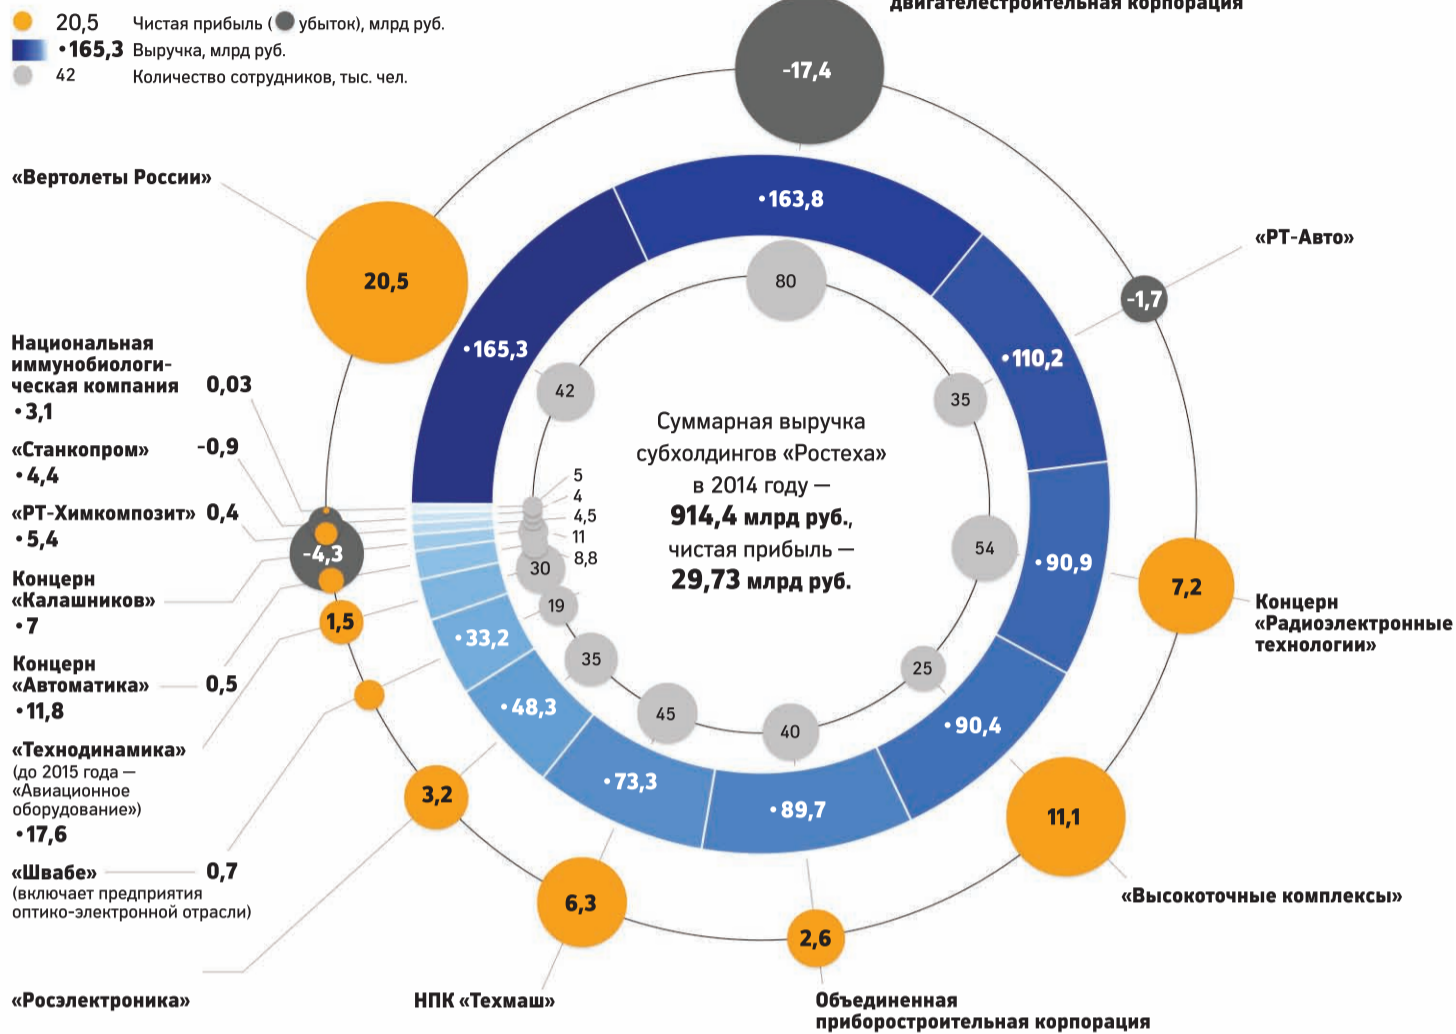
20,5 Чистая прибыль ( убыток), млрд руб.
•165,3 Выручка, млрд руб.
42 Количество сотрудников, тыс. чел.

двигателестроительная корпорация

-17,4

«Вертолеты России»

20,5

•163,8

«РТ-Авто»

-1,7

80

•165,3

•110,2

Национальная иммунобиологическая компания 0,03
•3,1

42

35

Суммарная выручка субхолдингов «Ростеха» в 2014 году — **914,4 млрд руб.**, чистая прибыль — **29,73 млрд руб.**

«Станкопром» -0,9
•4,4

5
4
4,5
11
8,8

«РТ-Химкомпозит» 0,4
•5,4

-4,3

30

54

•90,9

7,2

Концерн «Радиоэлектронные технологии»

Концерн «Калашников»
•7

19

1,5

•33,2

35

25

Концерн «Автоматика» 0,5
•11,8

•48,3

45

40

•90,4

«Технодинамика» (до 2015 года — «Авиационное оборудование»)
•17,6

•73,3

•89,7

3,2

11,1

«Швабе» 0,7
(включает предприятия оптико-электронной отрасли)

6,3

«Высокоточные комплексы»

2,6

«Росэлектроника»

НПК «Техмаш»

Объединенная приборостроительная корпорация